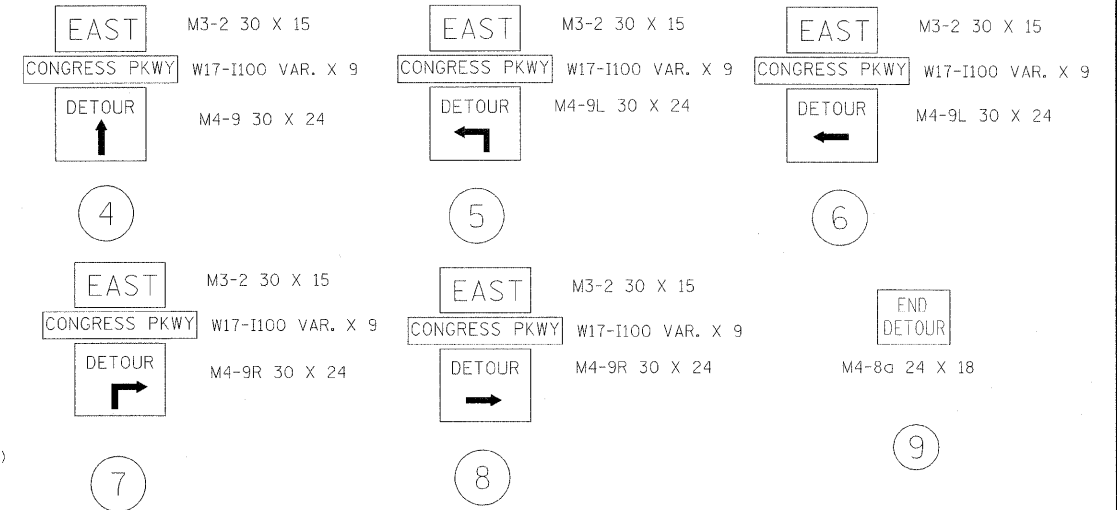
EAST M3-2 30 X 15
CONGRESS PKWY W17-I100 VAR. X 9
DETOUR M4-9 30 X 24

4

EAST M3-2 30 X 15
CONGRESS PKWY W17-I100 VAR. X 9
DETOUR M4-9L 30 X 24

5

EAST M3-2 30 X 15
CONGRESS PKWY W17-I100 VAR. X 9
DETOUR M4-9L 30 X 24

6

EAST M3-2 30 X 15
CONGRESS PKWY W17-I100 VAR. X 9
DETOUR M4-9R 30 X 24

7

EAST M3-2 30 X 15
CONGRESS PKWY W17-I100 VAR. X 9
DETOUR M4-9R 30 X 24

8

END DETOUR
M4-8a 24 X 18

9